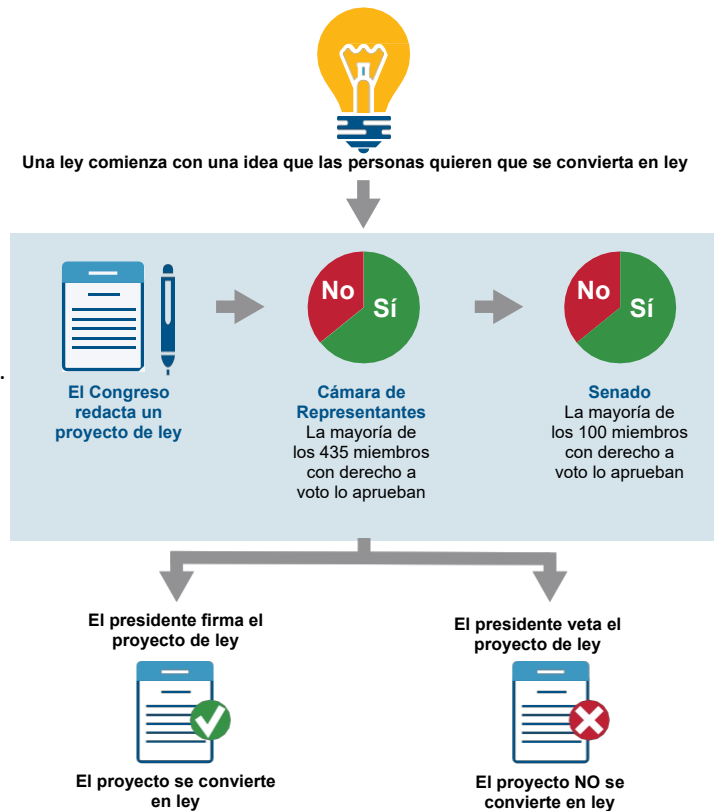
Una ley comienza con una idea que las personas quieren que se convierta en ley

El Congreso redacta un proyecto de ley

No
Sí

Cámara de Representantes
La mayoría de los 435 miembros con derecho a voto lo aprueban

No
Sí

Senado
La mayoría de los 100 miembros con derecho a voto lo aprueban

El presidente firma el proyecto de ley

El proyecto se convierte en ley

El presidente veta el proyecto de ley

El proyecto NO se convierte en ley